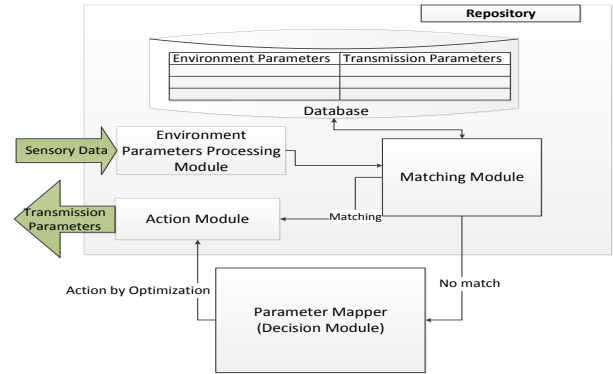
Repository

| Environment Parameters | Transmission Parameters |
|---|---|
| | |
| | |
| | |

Database

Sensory Data

Environment Parameters Processing Module

Matching Module

Transmission Parameters

Action Module

Matching

No match

Action by Optimization

Parameter Mapper (Decision Module)